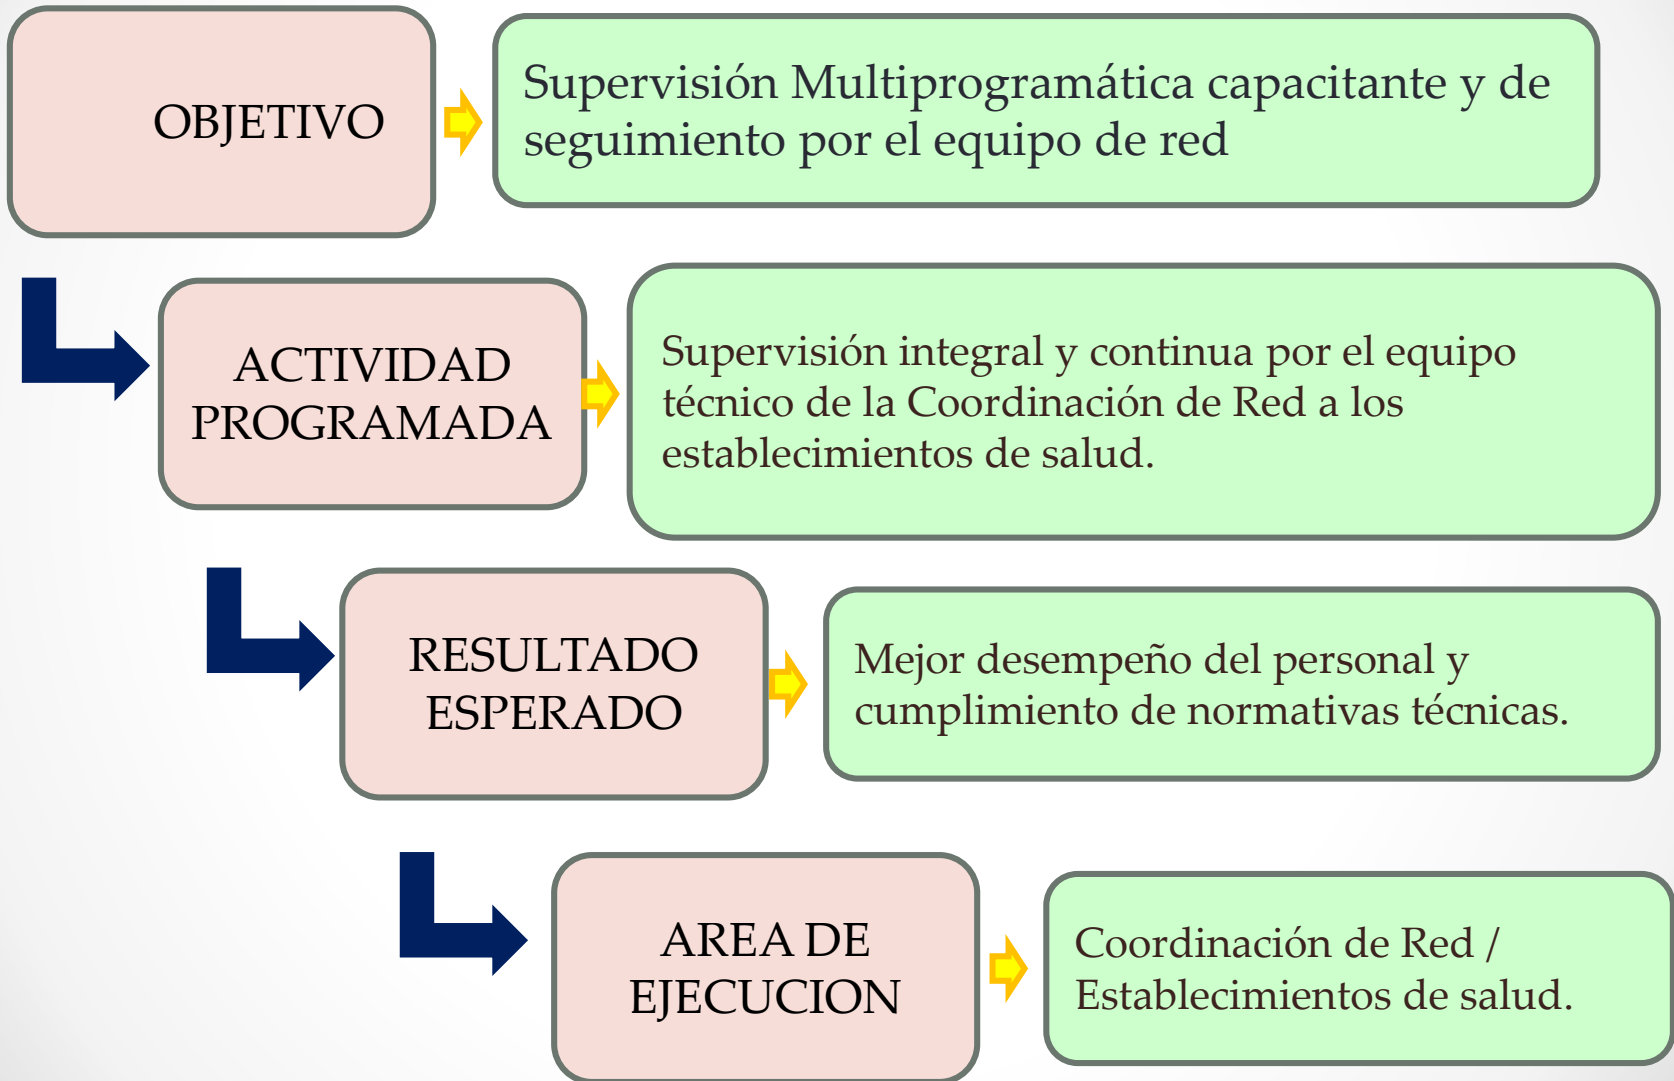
OBJETIVO

Supervisión Multiprogramática capacitante y de seguimiento por el equipo de red

ACTIVIDAD PROGRAMADA

Supervisión integral y continua por el equipo técnico de la Coordinación de Red a los establecimientos de salud.

RESULTADO ESPERADO

Mejor desempeño del personal y cumplimiento de normativas técnicas.

AREA DE EJECUCION

Coordinación de Red / Establecimientos de salud.